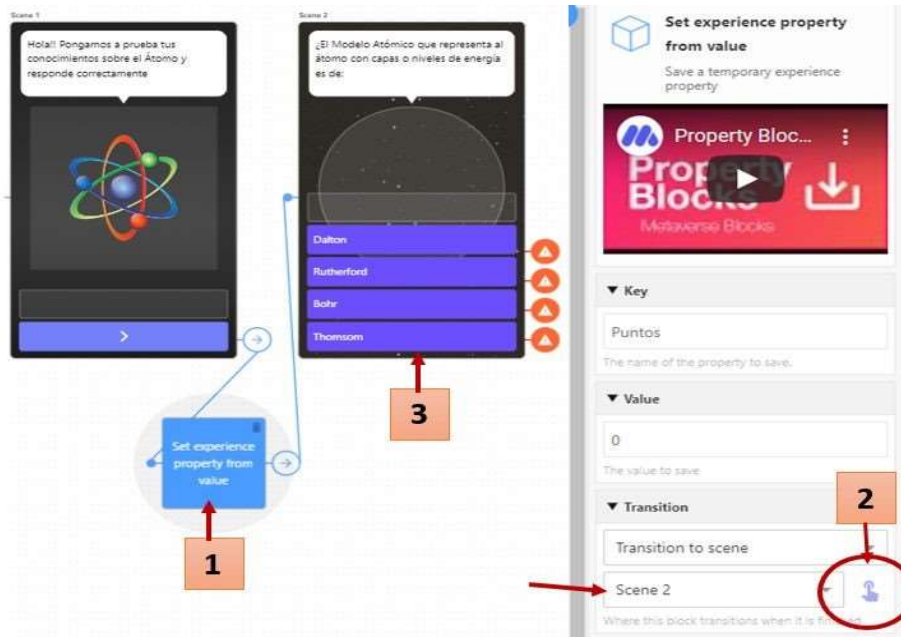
Scene 1

Hola!! Pongamos a prueba tus conocimientos sobre el Átomo y responde correctamente

>

Set experience property from value

1

Scene 2

¿El Modelo Atómico que representa al átomo con capas o niveles de energía es de:

Dalton

Rutherford

Bohr

Thomsom

3

Set experience property from value

Save a temporary experience property

Property Bloc...

Property Blocks

Metaverse Blocks

▼ Key

Puntos

The name of the property to save.

▼ Value

0

The value to save

▼ Transition

2

Transition to scene

Scene 2

Where this block transitions when it is fin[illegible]